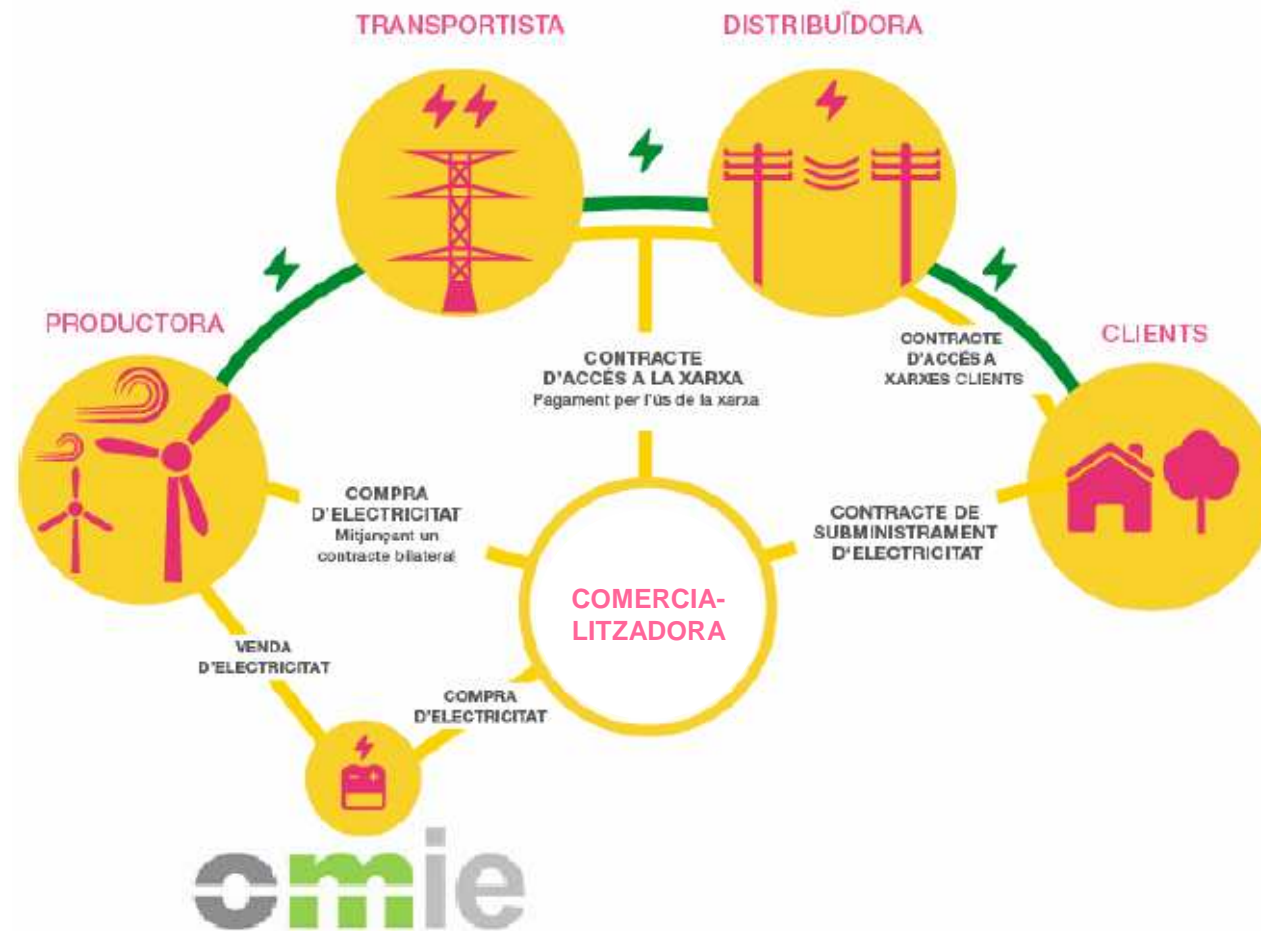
TRANSPORTISTA

DISTRIBUÏDORA

PRODUCTORA

CLIENTS

CONTRACTE D'ACCÉS A LA XARXA
Pagament per l'ús de la xarxa

CONTRACTE D'ACCÉS A XARXES CLIENTS

COMPRA D'ELECTRICITAT
Mitjançant un contracte bilateral

CONTRACTE DE SUBMINISTRAMENT D'ELECTRICITAT

COMERCIA-
LITZADORA

VENDA D'ELECTRICITAT

COMPRA D'ELECTRICITAT

omie